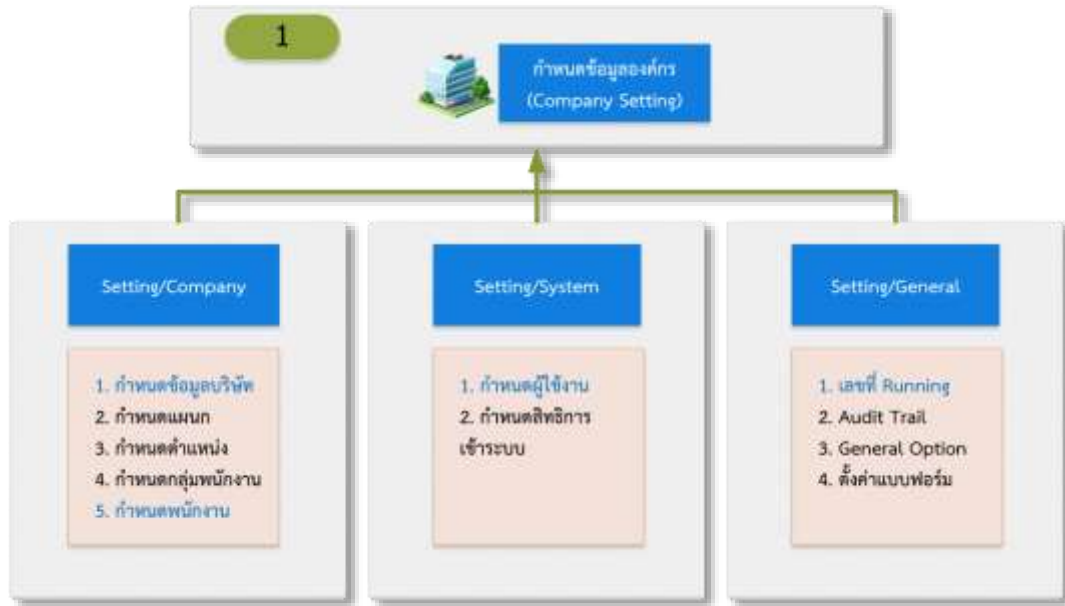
1

กำหนดข้อมูลองค์กร (Company Setting)

Setting/Company

1. กำหนดข้อมูลบริษัท
2. กำหนดแผนก
3. กำหนดตำแหน่ง
4. กำหนดกลุ่มพนักงาน
5. กำหนดพนักงาน

Setting/System

1. กำหนดผู้ใช้งาน
2. กำหนดสิทธิการเข้าระบบ

Setting/General

1. เลขที่ Running
2. Audit Trail
3. General Option
4. ตั้งค่าแบบฟอร์ม